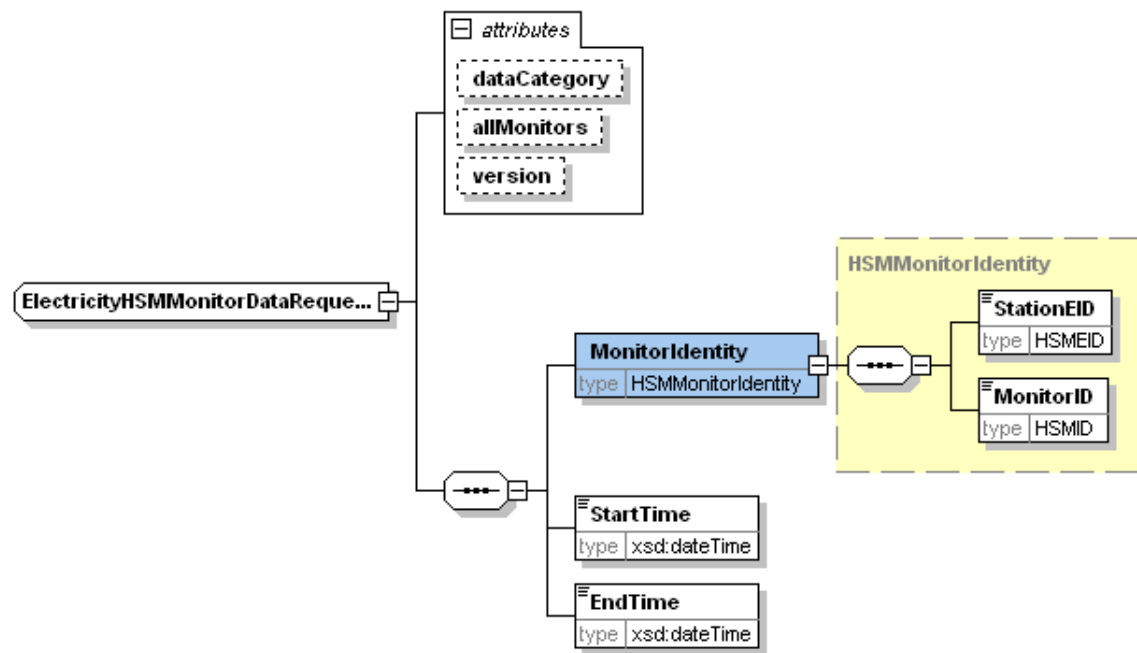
attributes

dataCategory

allMonitors

version

ElectricityHSMMonitorDataReque...

HSMMonitorIdentity

MonitorIdentity
type HSMMonitorIdentity

StationEID
type HSMEID

MonitorID
type HSMID

StartTime
type xsd:dateTime

EndTime
type xsd:dateTime